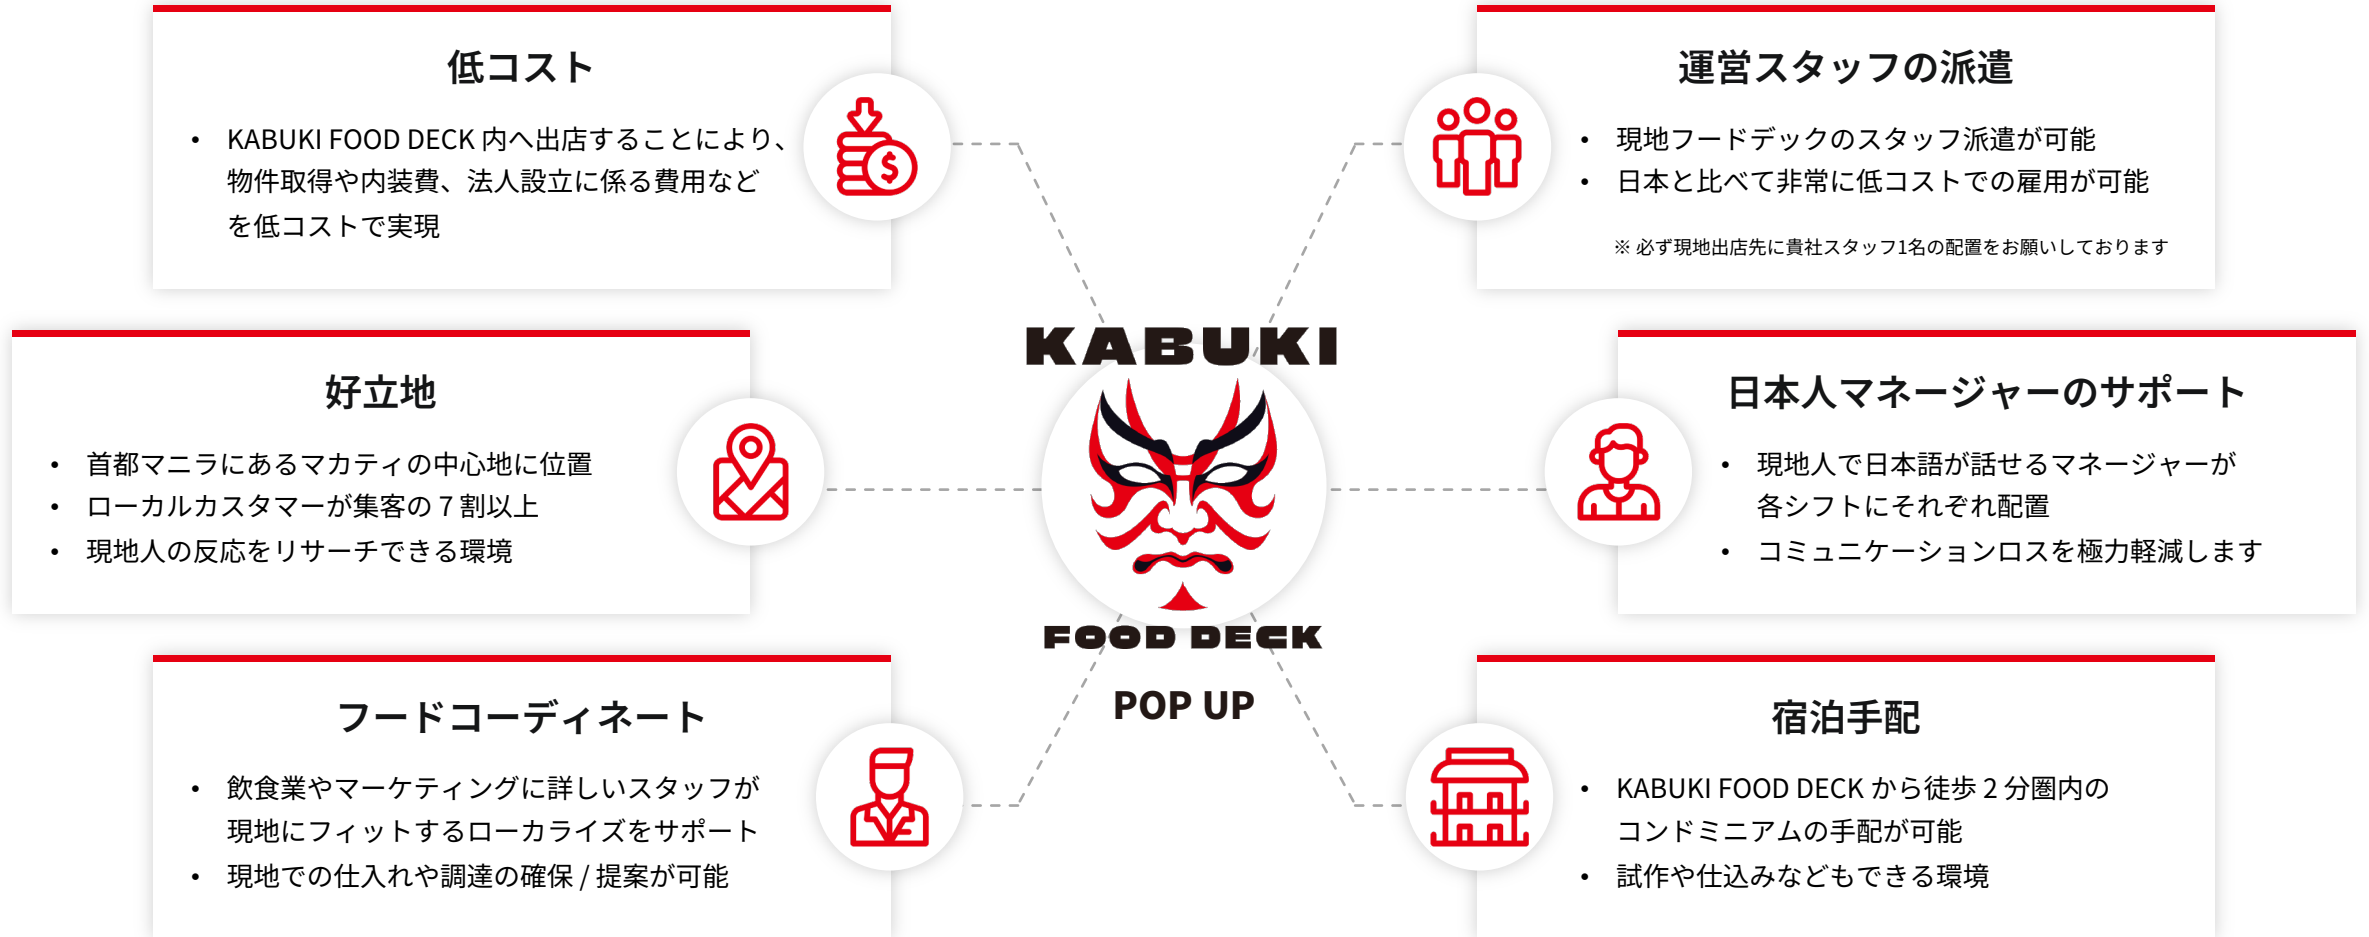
低コスト

- KABUKI FOOD DECK 内へ出店することにより、物件取得や内装費、法人設立に係る費用などを低コストで実現

運営スタッフの派遣

- 現地フードデックのスタッフ派遣が可能
- 日本と比べて非常に低コストでの雇用が可能

※ 必ず現地出店先に貴社スタッフ1名の配置をお願いしております

KABUKI

FOOD DECK

POP UP

好立地

- 首都マニラにあるマカティの中心地に位置
- ローカルカスタマーが集客の７割以上
- 現地人の反応をリサーチできる環境

日本人マネージャーのサポート

- 現地人で日本語が話せるマネージャーが各シフトにそれぞれ配置
- コミュニケーションロスを極力軽減します

フードコーディネート

- 飲食業やマーケティングに詳しいスタッフが現地にフィットするローカライズをサポート
- 現地での仕入れや調達の確保 / 提案が可能

宿泊手配

- KABUKI FOOD DECK から徒歩２分圏内のコンドミニアムの手配が可能
- 試作や仕込みなどもできる環境